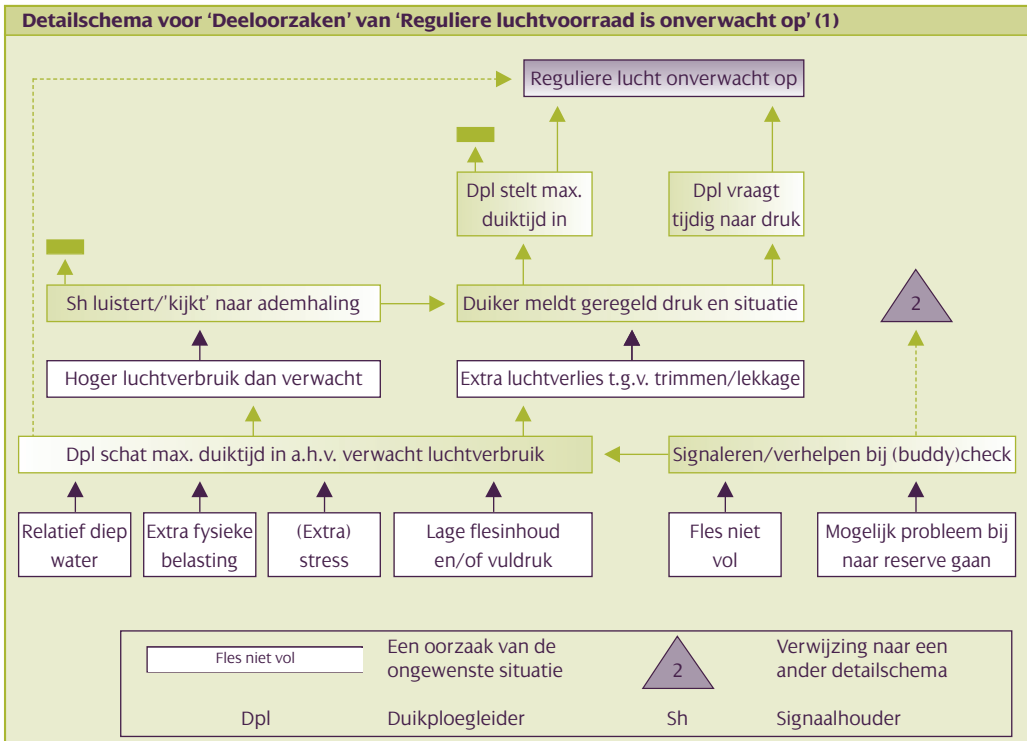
Detailschema voor 'Deeloorzaken' van 'Reguliere luchtvoorraad is onverwacht op' (1)

Reguliere lucht onverwacht op

Dpl stelt max. duiktijd in

Dpl vraagt tijdig naar druk

Sh luistert/'kijkt' naar ademhaling

Duiker meldt geregeld druk en situatie

2

Hoger luchtverbruik dan verwacht

Extra luchtverlies t.g.v. trimmen/lekkage

Dpl schat max. duiktijd in a.h.v. verwacht luchtverbruik

Signaleren/verhelpen bij (buddy)check

Relatief diep water

Extra fysieke belasting

(Extra) stress

Lage flesinhoud en/of vuldruk

Fles niet vol

Mogelijk probleem bij naar reserve gaan

Fles niet vol | Een oorzaak van de ongewenste situatie | 2 | Verwijzing naar een ander detailschema

Dpl | Duikploegleider | Sh | Signaalhouder